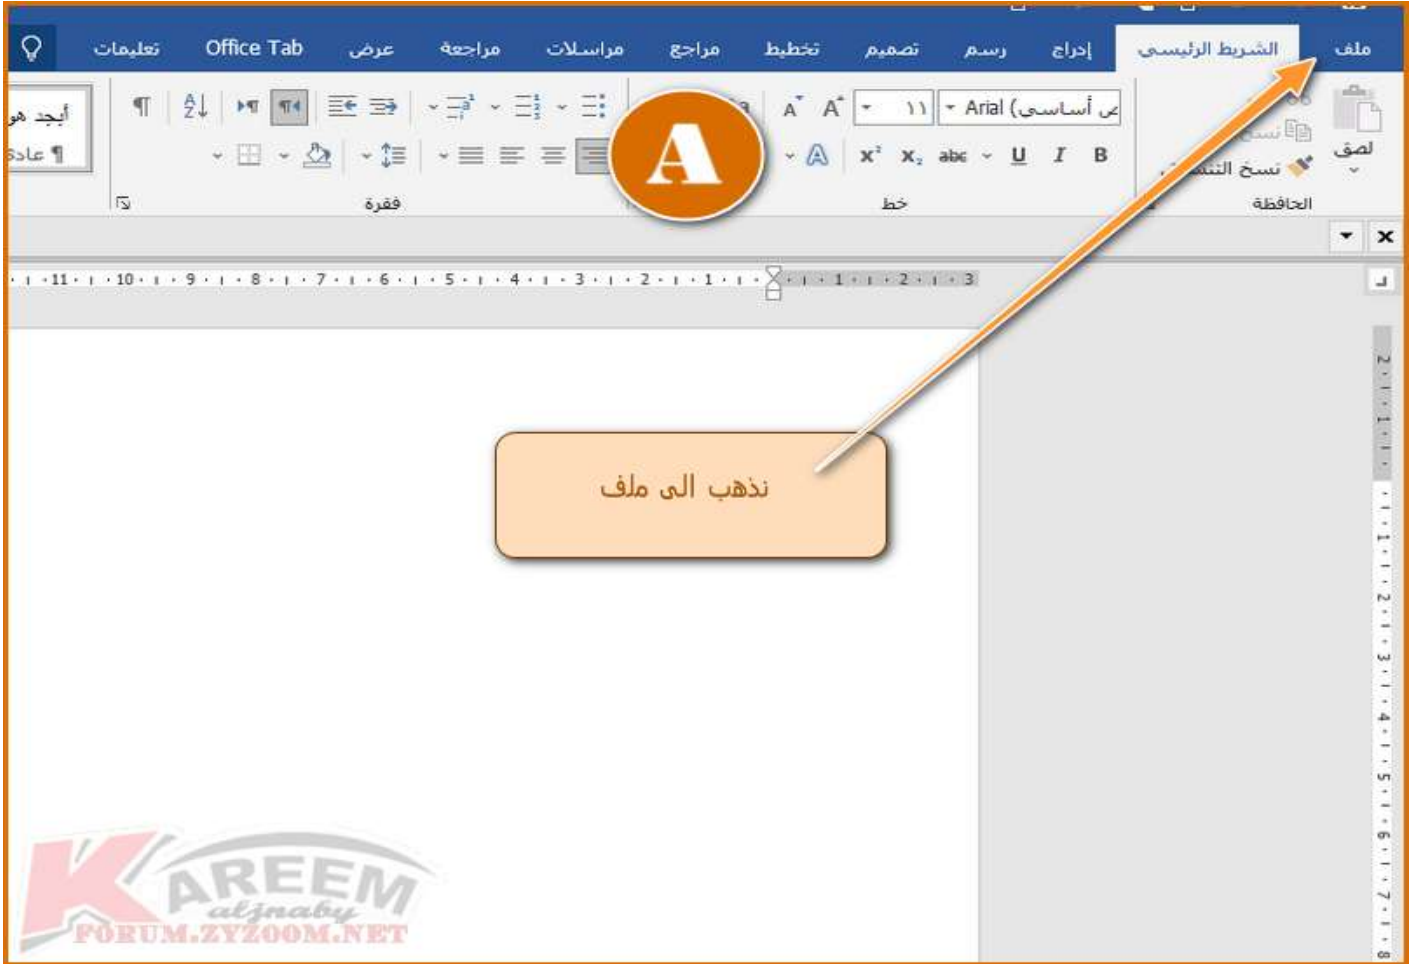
ملف الشريط الرئيسي إدراج رسم تصميم تخطيط مراجع مراسلات مراجعة عرض Office Tab تعليمات

لصق
نسخ
نسخ التنسيق
الحافظة

Arial (أساسي
١١
B I U abc $x_2$ $x^2$
خط

A

فقرة

أجد هو
¶ عادي

11 · 10 · 9 · 8 · 7 · 6 · 5 · 4 · 3 · 2 · 1 · 1 · 2 · 3

نذهب الى ملف

KAREEM
aljnaby
FORUM.ZYZOOM.NET